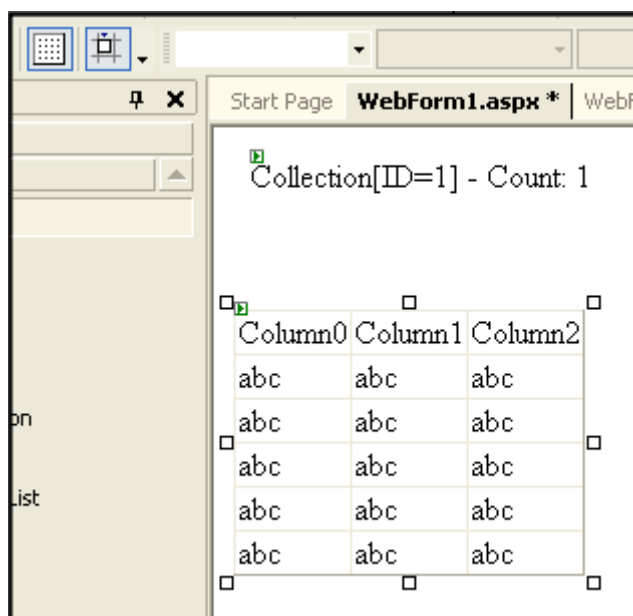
Start Page WebForm1.aspx * WebF

Collection[ID=1] - Count: 1

| Column0 | Column1 | Column2 |
|---|---|---|
| abc | abc | abc |
| abc | abc | abc |
| abc | abc | abc |
| abc | abc | abc |
| abc | abc | abc |

on

List